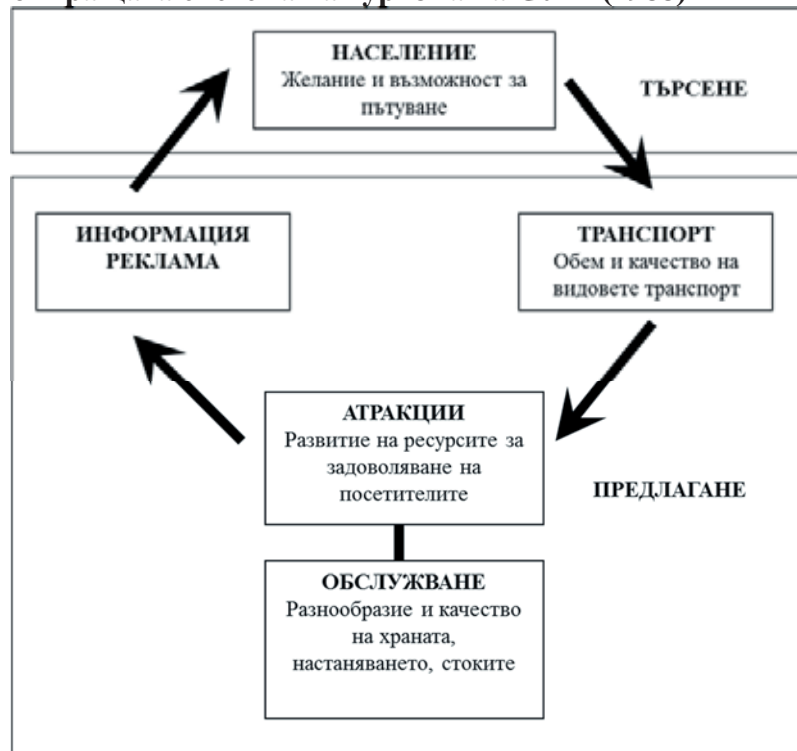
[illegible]

НАСЕЛЕНИЕ
Желание и възможност за пътуване

ТЪРСЕНЕ

ИНФОРМАЦИЯ
РЕКЛАМА

ТРАНСПОРТ
Обем и качество на видовете транспорт

АТРАКЦИИ
Развитие на ресурсите за задоволяване на посетителите

ПРЕДЛАГАНЕ

ОБСЛУЖВАНЕ
Разнообразие и качество на храната, настаняването, стоките